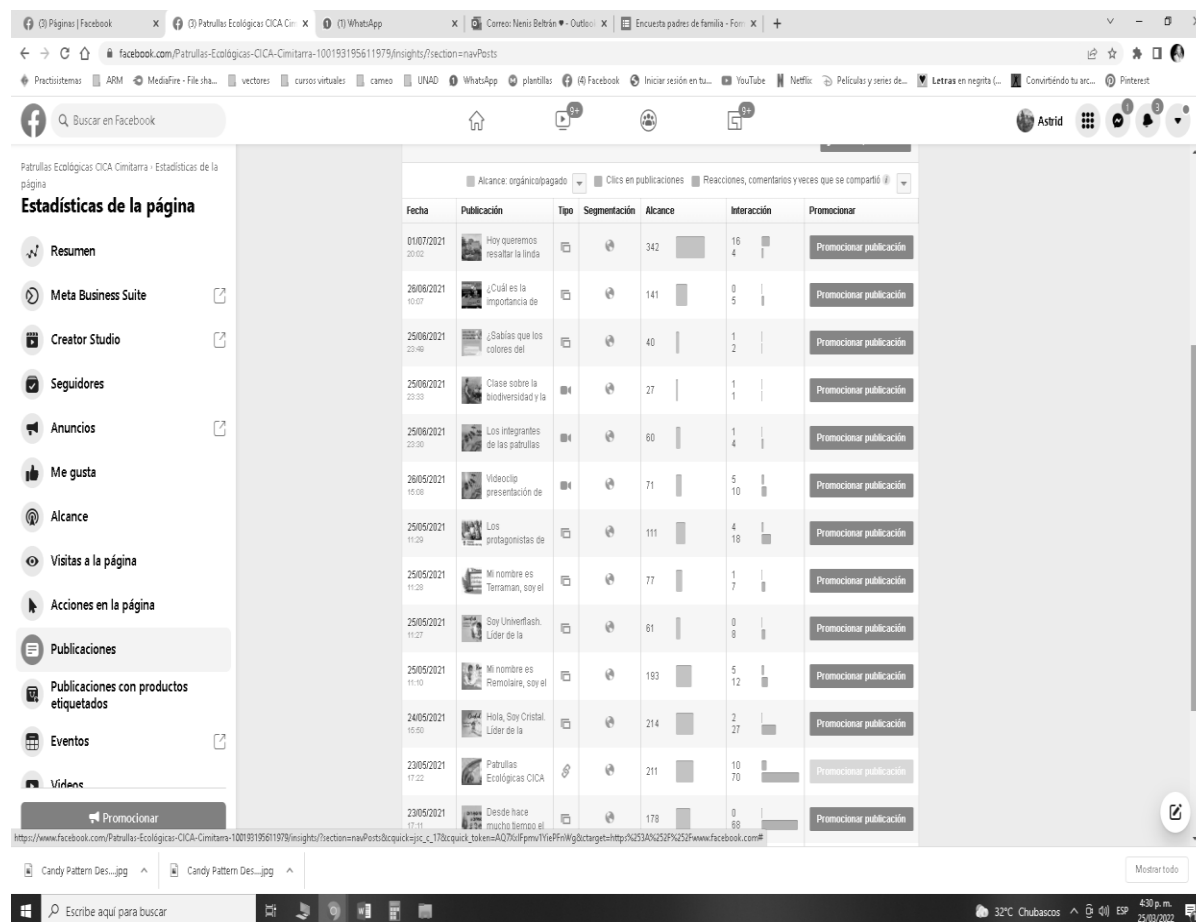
(3) Páginas | Facebook | (3) Patrullas Ecológicas CICA Cim | (1) WhatsApp | Correo: Nenis Beltrán • - Outlook | Encuesta padres de familia - Form | +

facebook.com/Patrullas-Ecológicas-CICA-Cimitarra-100193195611979/insights/?section=navPosts

Practisistemas | ARM | MediaFire - File sha... | vectores | cursos virtuales | cameo | UNAD | WhatsApp | plantillas | (4) Facebook | Iniciar sesión en tu... | YouTube | Netflix | Películas y series de... | Letras en negrita (... | Convirtiéndo tu arc... | Pinterest

Buscar en Facebook

9+ | 9+

Astrid

Patrullas Ecológicas CICA Cimitarra › Estadísticas de la página

Estadísticas de la página

Resumen
Meta Business Suite
Creator Studio
Seguidores
Anuncios
Me gusta
Alcance
Visitas a la página
Acciones en la página
Publicaciones
Publicaciones con productos etiquetados
Eventos
Videos

Promocionar

Alcance: orgánico/pagado | Clics en publicaciones | Reacciones, comentarios y veces que se compartió

| Fecha | Publicación | Tipo | Segmentación | Alcance | Interacción | Promocionar |
|---|---|---|---|---|---|---|
| 01/07/2021 20:02 | Hoy queremos resaltar la linda | | | 342 | 16 4 | Promocionar publicación |
| 26/06/2021 10:07 | ¿Cuál es la importancia de | | | 141 | 0 5 | Promocionar publicación |
| 25/06/2021 23:49 | ¿Sabías que los colores del | | | 40 | 1 2 | Promocionar publicación |
| 25/06/2021 23:33 | Clase sobre la biodiversidad y la | | | 27 | 1 1 | Promocionar publicación |
| 25/06/2021 23:30 | Los integrantes de las patrullas | | | 60 | 1 4 | Promocionar publicación |
| 26/05/2021 15:08 | Videoclip presentación de | | | 71 | 5 10 | Promocionar publicación |
| 25/05/2021 11:29 | Los protagonistas de | | | 111 | 4 18 | Promocionar publicación |
| 25/05/2021 11:28 | Mi nombre es Terraman, soy el | | | 77 | 1 7 | Promocionar publicación |
| 25/05/2021 11:27 | Soy Univerflash. Líder de la | | | 61 | 0 8 | Promocionar publicación |
| 25/05/2021 11:10 | Mi nombre es Remolaire, soy el | | | 193 | 5 12 | Promocionar publicación |
| 24/05/2021 15:50 | Hola, Soy Cristal. Líder de la | | | 214 | 2 27 | Promocionar publicación |
| 23/05/2021 17:22 | Patrullas Ecológicas CICA | | | 211 | 10 70 | Promocionar publicación |
| 23/05/2021 17:11 | Desde hace mucho tiempo el | | | 178 | 0 68 | Promocionar publicación |

https://www.facebook.com/Patrullas-Ecológicas-CICA-Cimitarra-100193195611979/insights/?section=navPosts&cquick=jsc_c_17&cquick_token=AQ7XcIFpmv1YieFFnWg&ctarget=https%253A%252F%252Fwww.facebook.com#

Candy Pattern Des....jpg | Candy Pattern Des....jpg | Mostrar todo

Escribe aquí para buscar | 32°C Chubascos | ESP | 4:30 p. m. 25/03/2022